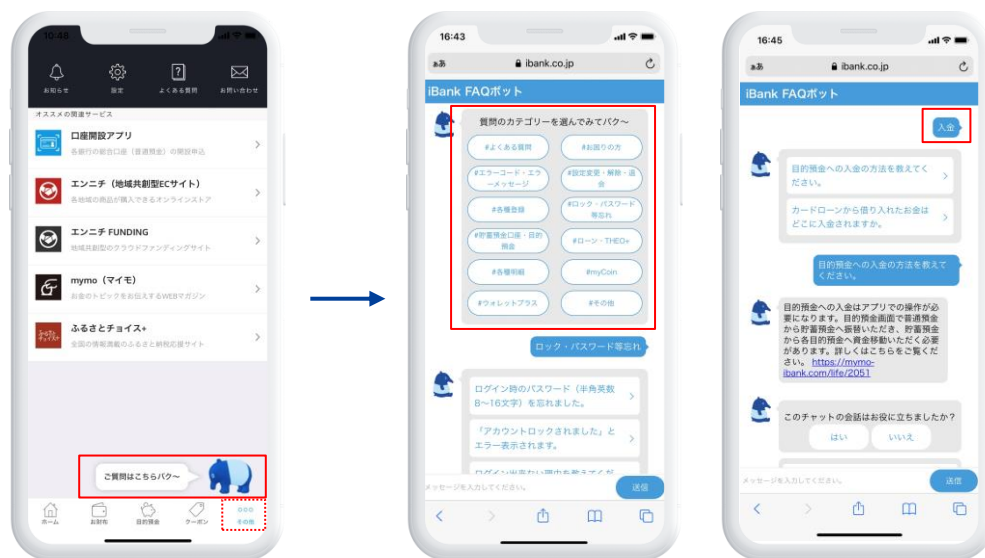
10:48

お知らせ
設定
よくある質問
お問い合わせ

オススメの関連サービス

口座開設アプリ
各銀行の総合口座（普通預金）の開設申込

エンニチ（地域共創型ECサイト）
各地域の商品が購入できるオンラインストア

エンニチ FUNDING
地域共創型のクラウドファンディングサイト

mymo（マイモ）
お金のトピックをお伝えするWEBマガジン

ふるさとチョイス+
全国の情報満載のふるさと納税応援サイト

ご質問はこちらバク〜

ホーム
お財布
目的預金
クーポン
その他

16:43
ああ
ibank.co.jp
iBank FAQボット

質問のカテゴリーを選んでみてバク〜
#よくある質問
#お困りの方
#エラーコード・エラーメッセージ
#設定変更・解除・退会
#各種登録
#ロック・パスワード等忘れ
#貯蓄預金口座・目的預金
#ローン・THEO+
#各種明細
#myCoin
#ウォレットプラス
#その他

ロック・パスワード等忘れ

ログイン時のパスワード（半角英数8〜16文字）を忘れました。
「アカウントロックされました」とエラー表示されます。
ログイン出来ない理由を教えてくだ
メッセージを入力してください。
送信

16:45
ああ
ibank.co.jp
iBank FAQボット

入金

目的預金への入金の方法を教えてください。
カードローンから借り入れたお金はどこに入金されますか。

目的預金への入金の方法を教えてください。

目的預金への入金はアプリでの操作が必要になります。目的預金画面で普通預金から貯蓄預金へ振替いただき、貯蓄預金から各目的預金へ資金移動いただく必要があります。詳しくはこちらをご覧ください。 https://mymo-ibank.com/life/2051

このチャットの会話はお役に立ちましたか？
はい
いいえ
メッセージを入力してください。
送信